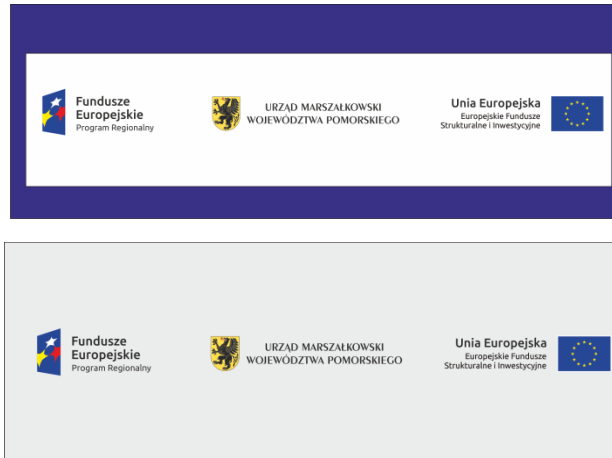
Fundusze Europejskie
Program Regionalny

URZĄD MARSZAŁKOWSKI
WOJEWÓDZTWA POMORSKIEGO

Unia Europejska
Europejskie Fundusze Strukturalne i Inwestycyjne

Fundusze Europejskie
Program Regionalny

URZĄD MARSZAŁKOWSKI
WOJEWÓDZTWA POMORSKIEGO

Unia Europejska
Europejskie Fundusze Strukturalne i Inwestycyjne